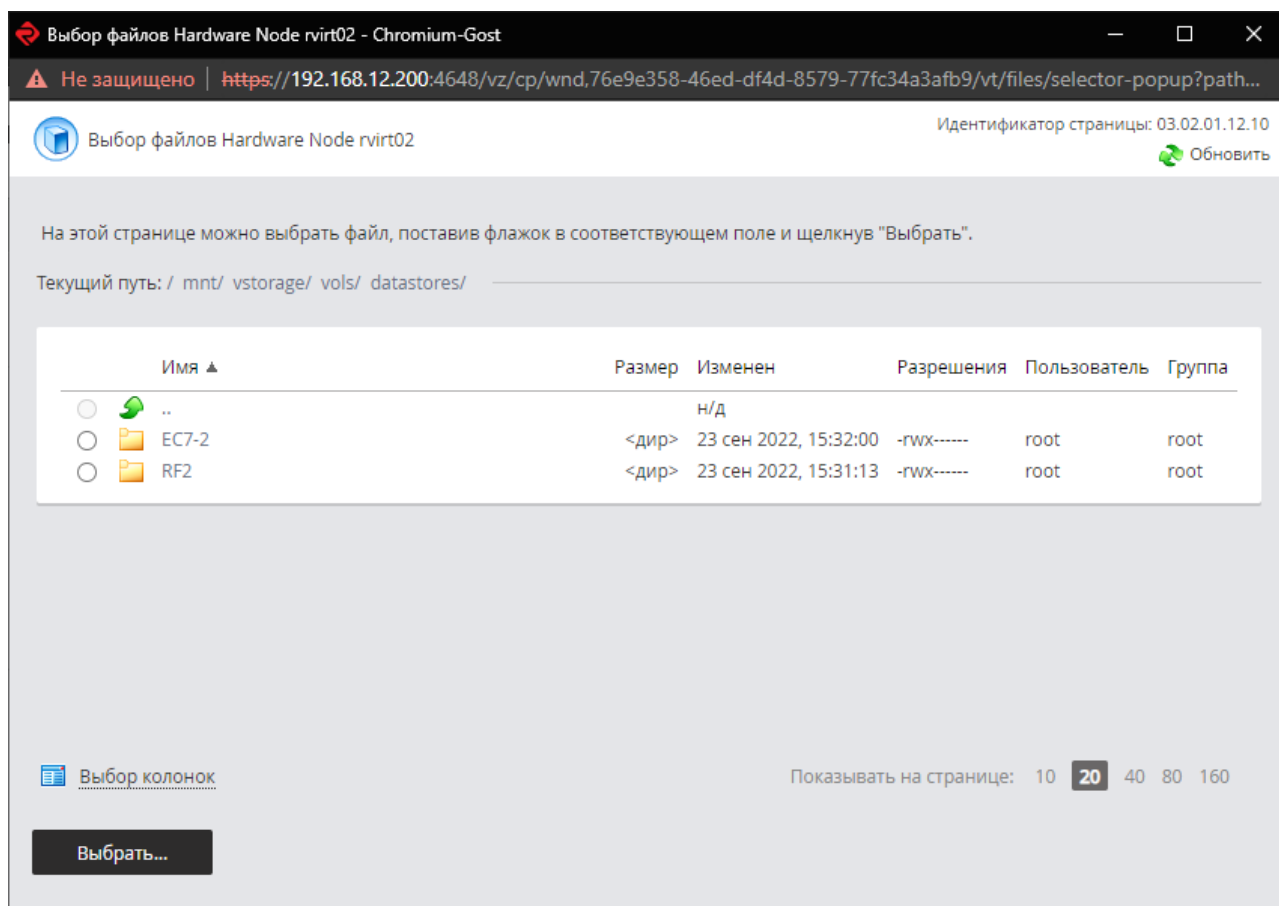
Выбор файлов Hardware Node rvirt02 - Chromium-Gost

Не защищено | https://192.168.12.200:4648/vz/cp/wnd,76e9e358-46ed-df4d-8579-77fc34a3afb9/vt/files/selector-popup?path...

Выбор файлов Hardware Node rvirt02

Идентификатор страницы: 03.02.01.12.10

Обновить

На этой странице можно выбрать файл, поставив флажок в соответствующем поле и щелкнув "Выбрать".

Текущий путь: / mnt/ vstorage/ vols/ datastores/

| Имя ▲ | Размер | Изменен | Разрешения | Пользователь | Группа |
|---|---|---|---|---|---|
| .. | | н/д | | | |
| EC7-2 | <дир> | 23 сен 2022, 15:32:00 | -rwx------ | root | root |
| RF2 | <дир> | 23 сен 2022, 15:31:13 | -rwx------ | root | root |

Выбор колонок

Показывать на странице: 10 20 40 80 160

Выбрать...